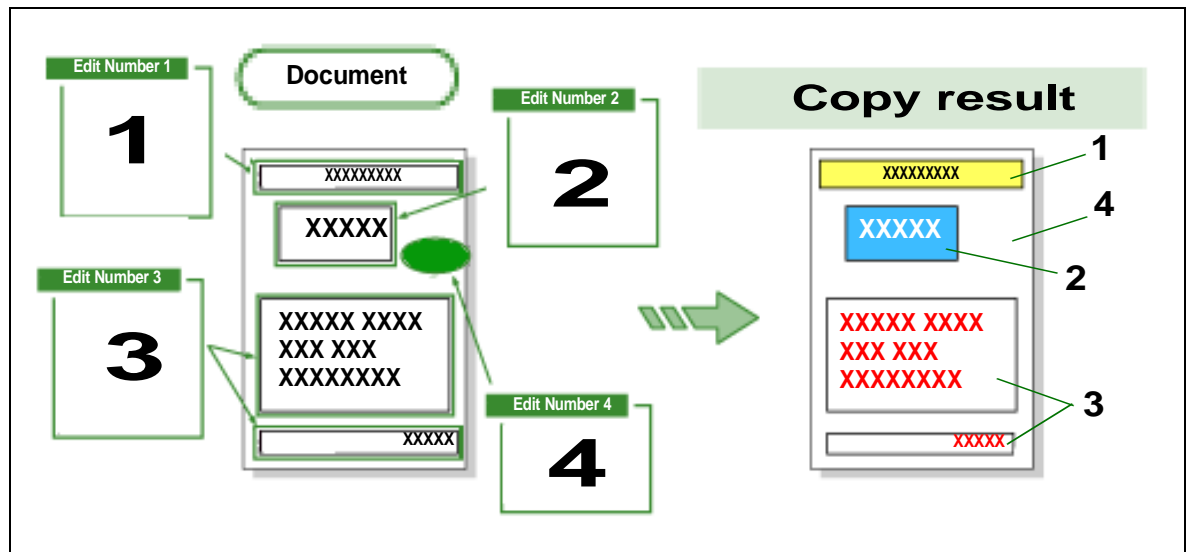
Edit Number 1

1

Document

Edit Number 2

2

XXXXXXXXX

XXXXX

Edit Number 3

3

XXXXX XXXX
XXX XXX
XXXXXXXX

XXXXX

Edit Number 4

4

Copy result

1

XXXXXXXXX

4

XXXXX

2

XXXXX XXXX
XXX XXX
XXXXXXXX

3

XXXXX